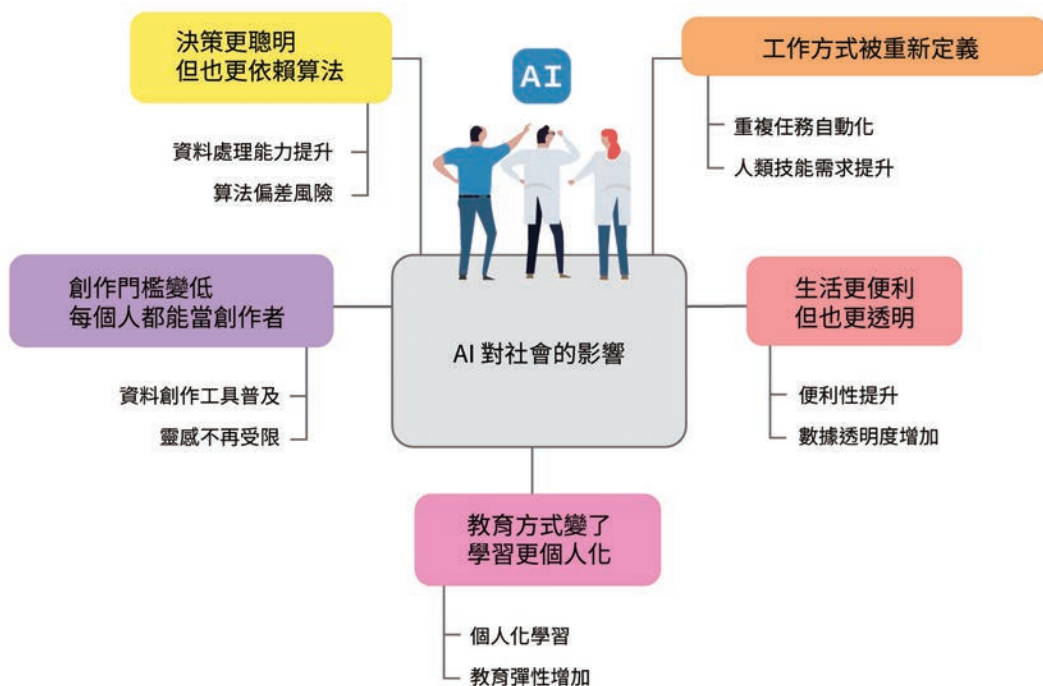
AI

AI 對社會的影響

決策更聰明
但也更依賴算法

資料處理能力提升

算法偏差風險

工作方式被重新定義

重複任務自動化

人類技能需求提升

創作門檻變低
每個人都能當創作者

資料創作工具普及

靈感不再受限

生活更便利
但也更透明

便利性提升

數據透明度增加

教育方式變了
學習更個人化

個人化學習

教育彈性增加